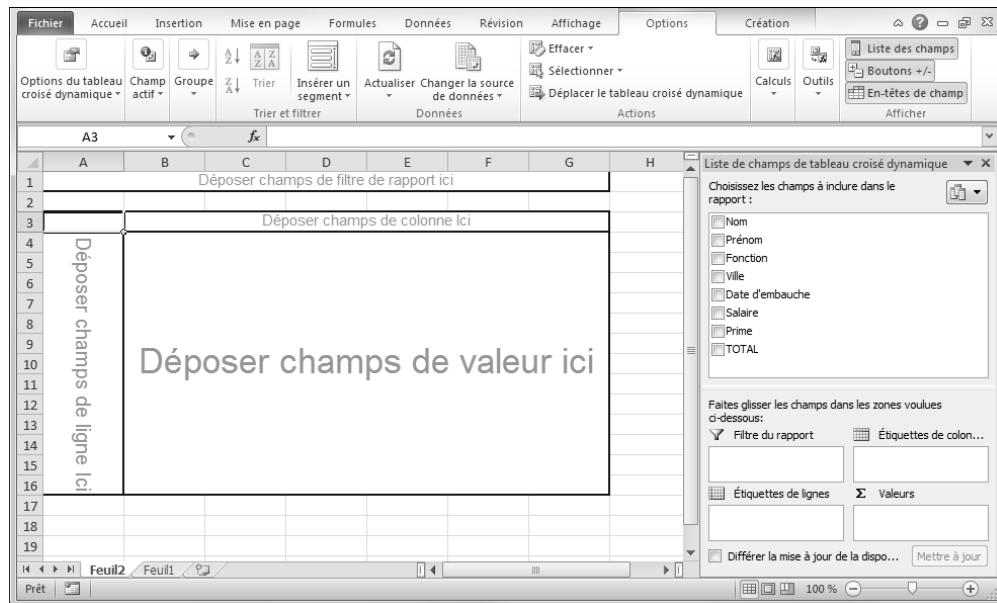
Fichier Accueil Insertion Mise en page Formules Données Révision Affichage Options Création

Options du tableau croisé dynamique
Champ actif
Groupe
Trier
Insérer un segment
Trier et filtrer
Actualiser
Changer la source de données
Données
Effacer
Sélectionner
Déplacer le tableau croisé dynamique
Actions
Calculs
Outils
Liste des champs
Boutons +/-
En-têtes de champ
Afficher

A3 $f_x$

| | A | B | C | D | E | F | G | H |
|---|---|---|---|---|---|---|---|---|
| 1 | | | | | | | | |
| 2 | | | | | | | | |
| 3 | | | | | | | | |
| 4 | | | | | | | | |
| 5 | | | | | | | | |
| 6 | | | | | | | | |
| 7 | | | | | | | | |
| 8 | | | | | | | | |
| 9 | | | | | | | | |
| 10 | | | | | | | | |
| 11 | | | | | | | | |
| 12 | | | | | | | | |
| 13 | | | | | | | | |
| 14 | | | | | | | | |
| 15 | | | | | | | | |
| 16 | | | | | | | | |
| 17 | | | | | | | | |
| 18 | | | | | | | | |
| 19 | | | | | | | | |

Déposer champs de filtre de rapport ici
Déposer champs de colonne Ici
Déposer champs de ligne Ici
Déposer champs de valeur ici

Feuil2 Feuil1

Liste de champs de tableau croisé dynamique
Choisissez les champs à inclure dans le rapport :
Nom
Prénom
Fonction
Ville
Date d'embauche
Salaire
Prime
TOTAL

Faites glisser les champs dans les zones voulues ci-dessous:
Filtre du rapport
Étiquettes de colon...
Étiquettes de lignes
Σ Valeurs
Différer la mise à jour de la dispo...
Mettre à jour

Prêt 100 %